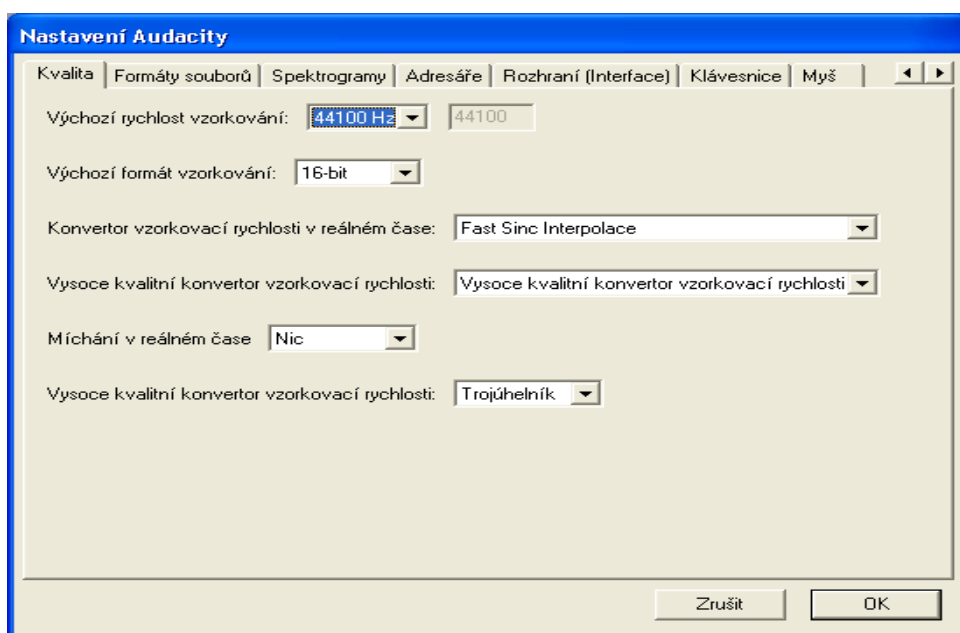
Nastavení Audacity

Kvalita | Formáty souborů | Spektrogramy | Adresáře | Rozhraní (Interface) | Klávesnice | Myš

Výchozí rychlost vzorkování: 44100 Hz 44100

Výchozí formát vzorkování: 16-bit

Konvertor vzorkovací rychlosti v reálném čase: Fast Sinc Interpolace

Vysoce kvalitní konvertor vzorkovací rychlosti: Vysoce kvalitní konvertor vzorkovací rychlosti

Míchání v reálném čase Nic

Vysoce kvalitní konvertor vzorkovací rychlosti: Trojúhelník

Zrušit OK